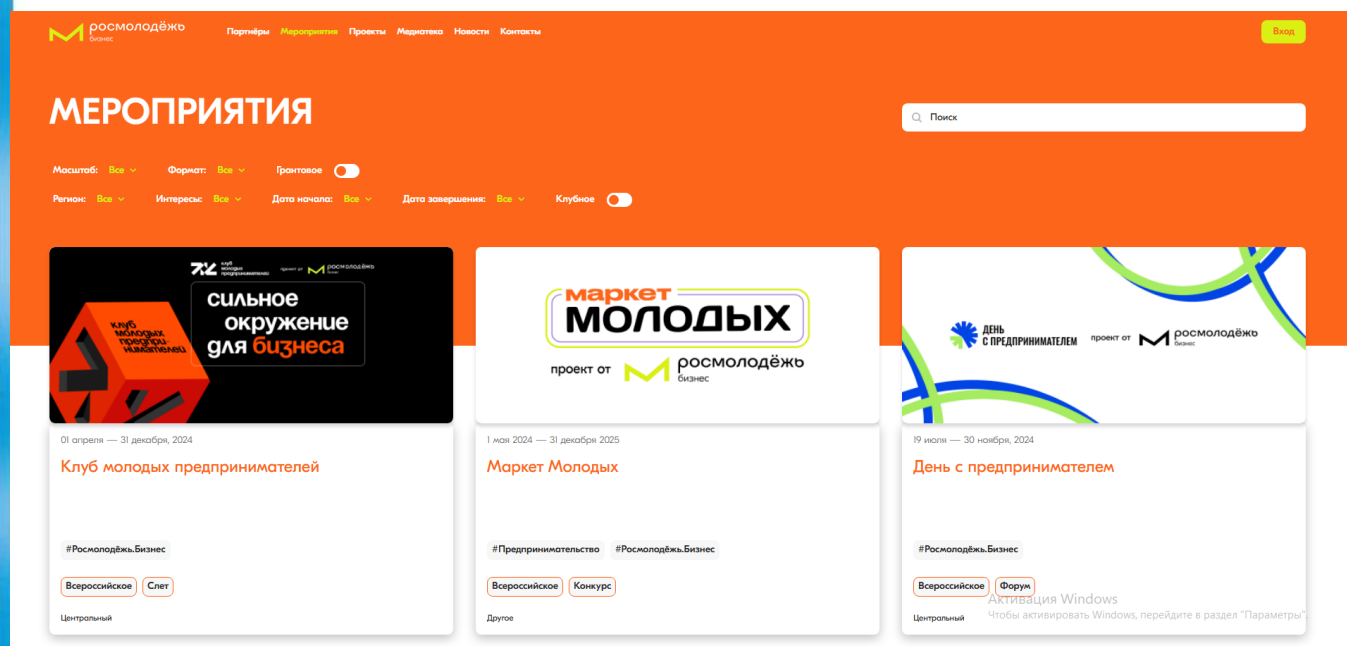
росмолодёжь бизнес

Партнёры Мероприятия Проекты Медиатека Новости Контакты

Вход

МЕРОПРИЯТИЯ

Поиск

Масштаб: Все Формат: Все Грантовое

Регион: Все Интересы: Все Дата начала: Все Дата завершения: Все Клубное

клуб молодых предпринимателей проект от росмолодёжь

сильное окружение для бизнеса

клуб молодых предпринимателей

01 апреля — 31 декабря, 2024

Клуб молодых предпринимателей

#Росмолодёжь.Бизнес

Всероссийское Слет

Центральный

маркет МОЛОДЫХ

проект от росмолодёжь бизнес

1 мая 2024 — 31 декабря 2025

Маркет Молодых

#Предпринимательство #Росмолодёжь.Бизнес

Всероссийское Конкурс

Другое

ДЕНЬ С ПРЕДПРИНИМАТЕЛЕМ проект от росмолодёжь бизнес

19 июля — 30 ноября, 2024

День с предпринимателем

#Росмолодёжь.Бизнес

Всероссийское Форум

Центральный

Активация Windows
Чтобы активировать Windows, перейдите в раздел "Параметры".